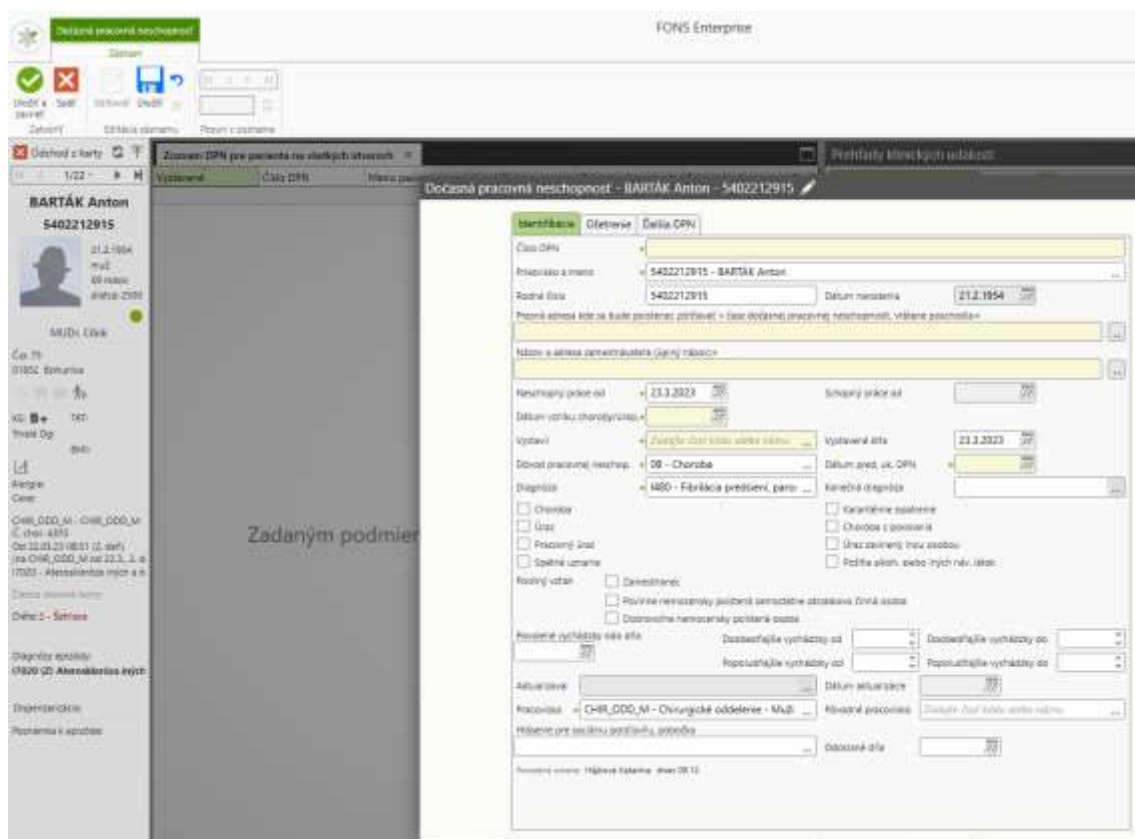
Dočasná pracovná neschopnosť
Záznam

FONS Enterprise

Uložiť a zavrieť | Späť | Uložiť
Zatvoriť | Editácia záznamu | Posun v zozname

Odchod z karty
1/22

BARTÁK Anton
5402212915
21.2.1954
muž
69 rokov

MUDr. Cibik

KS: B+
Hmotnosť
Alergie
Cave:

CHIR_ODD_M - CHIR_ODD_M
Od 22.03.23 08:51 (2. deň)

Diéta: 2 - Šetriaca

Diagnózy epizódy
I7020 (Z) Ateroskleróza iných

Dispenzarizácia
Poznámka k epizóde

Zoznam DPN pre pacienta na všetkých útvaroch
Vystavené | Číslo DPN | Meno pac

Zadaným podmien

Prehľady klinických udalostí

Dočasná pracovná neschopnosť - BARTÁK Anton - 5402212915

Identifikácia | Ošetrenie | Ďalšia DPN

Číslo DPN
Priezvisko a meno: 5402212915 - BARTÁK Anton
Rodné číslo: 5402212915 | Dátum narodenia: 21.2.1954
Presná adresa kde sa bude poistenec zdržiavať v čase dočasnej pracovnej neschopnosti, vrátane poschodia
Názov a adresa zamestnávateľa (jajný názov)

Neschopný práce od: 23.3.2023 | Schopný práce od
Dátum vzniku choroby/úrazu
Vystavil: Zadajte časť kódu alebo názvu | Vystavené dňa: 23.3.2023
Dôvod pracovnej neschop.: 08 - Choroba | Dátum pred. uk. DPN
Diagnóza: I480 - Fibrilácia predsiení, paro | Konečná diagnóza

Choroba | Karanténne opatrenie
Úraz | Choroba z povolania
Pracovný úraz | Úraz zavinený inou osobou
Spätné uznanie | Požitie alkoh. alebo iných náv. látok

Právny vzťah: Zamestnanec
Povinne nemocensky poistená samostatne zárobkovo činná osoba
Dobrovoľne nemocensky poistená osoba

Povolené vychádzky odo dňa
Doobedňajšie vychádzky od | Doobedňajšie vychádzky do
Popoludňajšie vychádzky od | Popoludňajšie vychádzky do

Aktualizoval | Dátum aktualizácie
Pracovisko: CHIR_ODD_M - Chirurgické oddelenie - Muži | Pôvodné pracovisko: Zadajte časť kódu alebo názvu
Hlásenie pre sociálnu poisťovňu, pobočka | Odoslané dňa

Posledný zmena: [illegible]